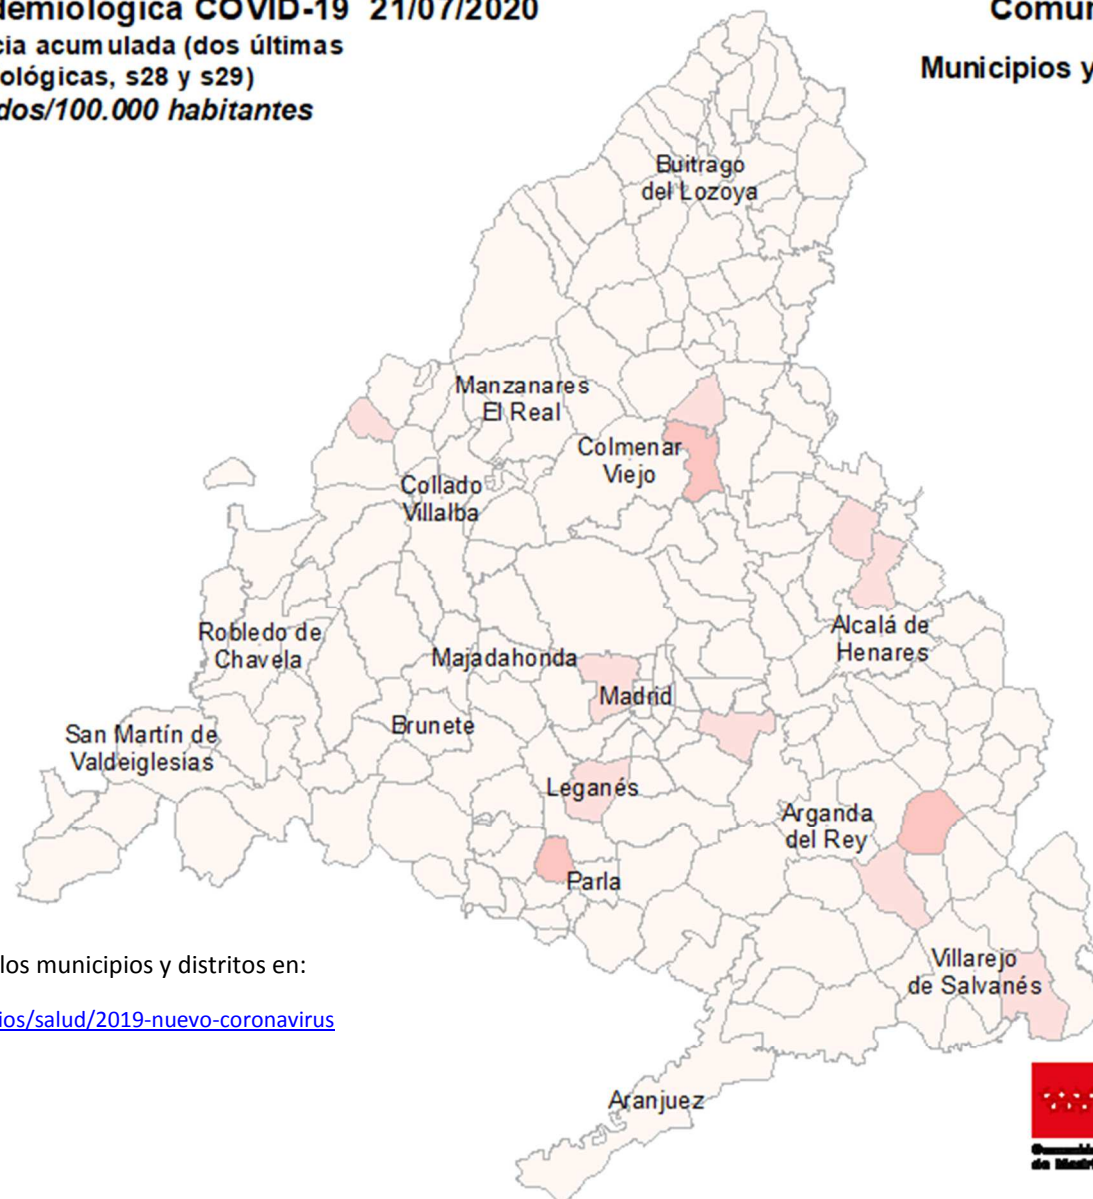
demiológica COVID-19 21/07/2020
cia acumulada (dos últimas
ológicas, s28 y s29)
dos/100.000 habitantes

Comur

Municipios y

Buitrago del Lozoya

Manzanares El Real

Colmenar Viejo

Collado Villalba

Alcalá de Henares

Robledo de Chavela

Majadahonda

Madrid

Brunete

San Martín de Valdeiglesias

Leganés

Arganda del Rey

Parla

Villarejo de Salvanés

Aranjuez

los municipios y distritos en:

ios/salud/2019-nuevo-coronavirus

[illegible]